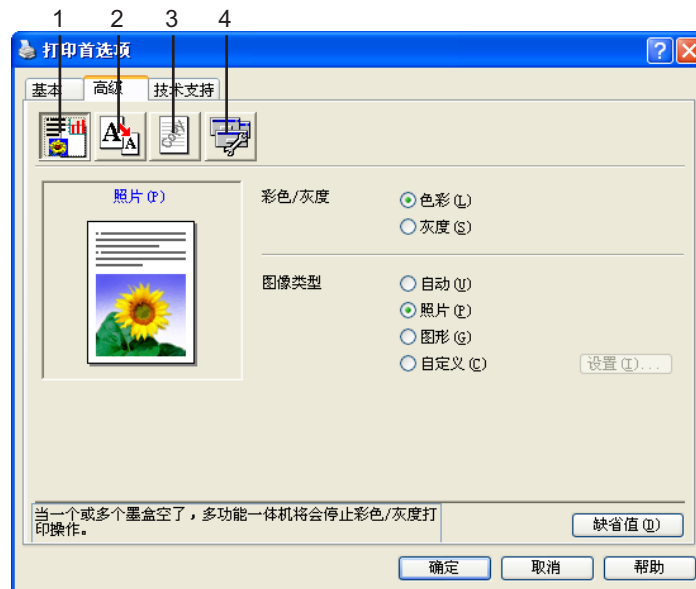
1 2 3 4

打印首选项

基本 高级 技术支持

照片 (P)

彩色/灰度

色彩 (L)

灰度 (S)

图像类型

自动 (U)

照片 (P)

图形 (G)

自定义 (C)

设置 (I)...

当一个或多个墨盒空了，多功能一体机将会停止彩色/灰度打印操作。

缺省值 (D)

确定 取消 帮助